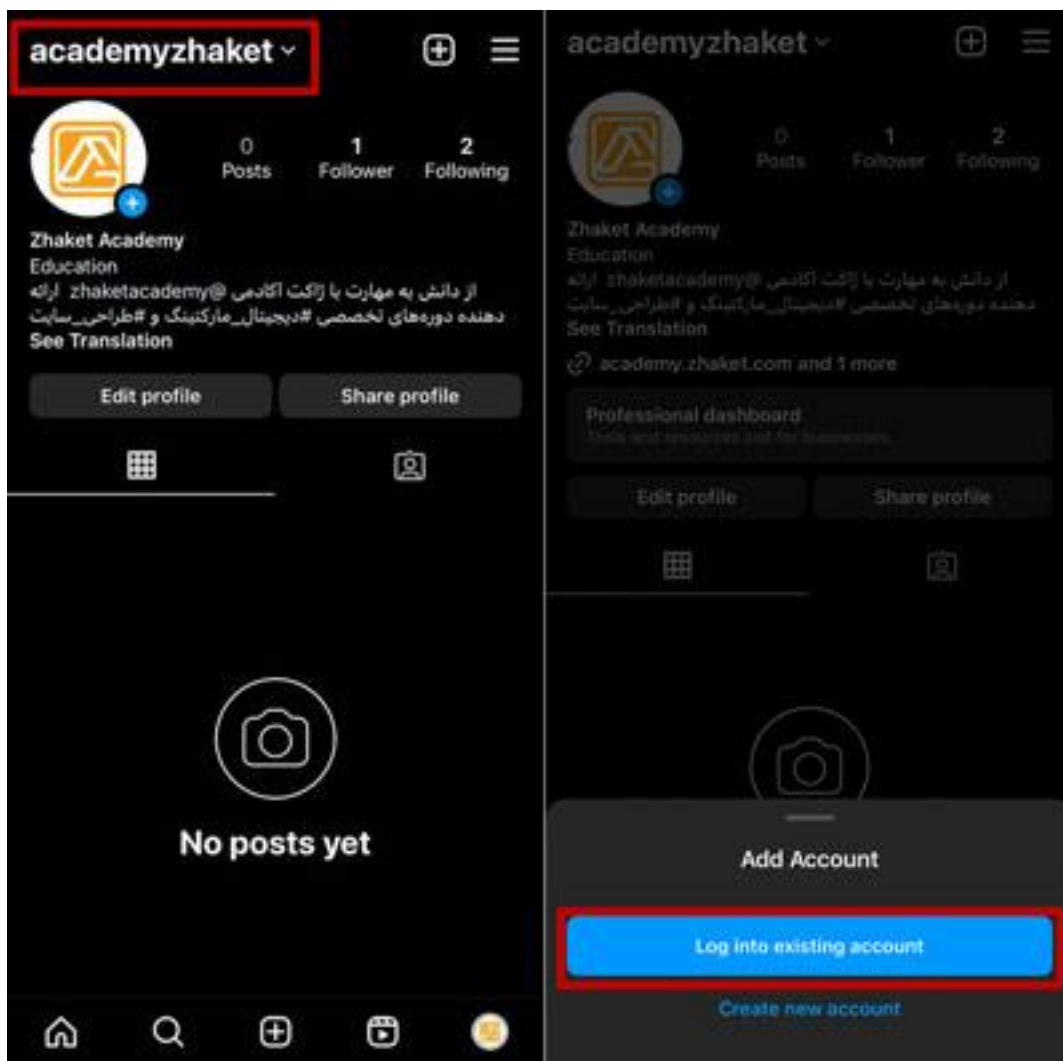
academyzhaket

0 Posts
1 Follower
2 Following

Zhaket Academy
Education
از دانش به مهارت با ژاکت آکادمی zhaketacademy@ ارائه دهنده دوره‌های تخصصی #دیجیتال_مارکتینگ و #طراحی_سایت
See Translation

Edit profile
Share profile

No posts yet

academyzhaket

0 Posts
1 Follower
2 Following

Zhaket Academy
Education
از دانش به مهارت با ژاکت آکادمی zhaketacademy@ ارائه دهنده دوره‌های تخصصی #دیجیتال_مارکتینگ و #طراحی_سایت
See Translation

academy.zhaket.com and 1 more

Professional dashboard
Tools and resources just for businesses.

Edit profile
Share profile

Add Account

Log into existing account

Create new account